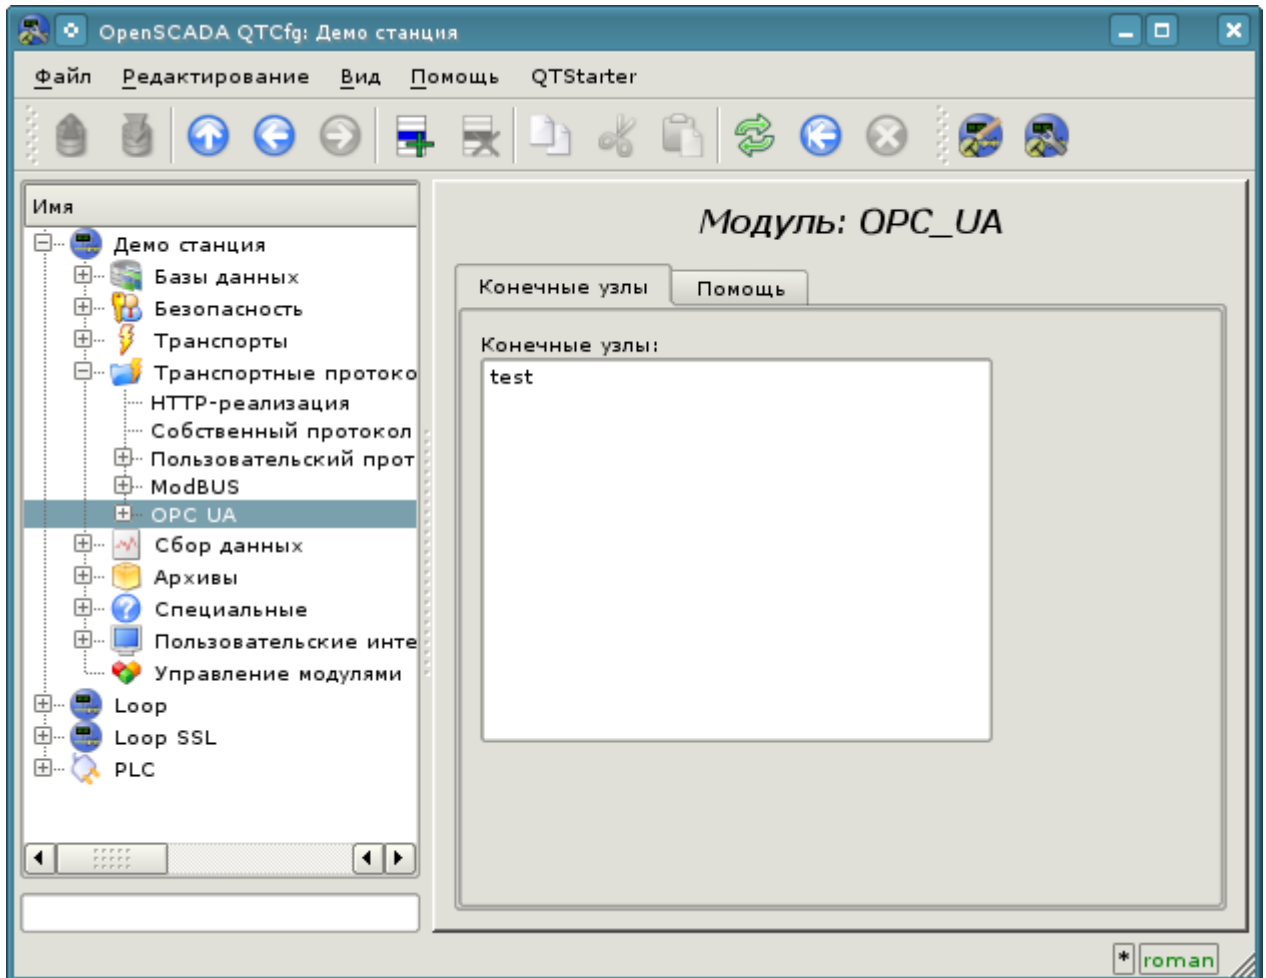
OpenSCADA QTCfg: Демо станция

Файл Редактирование Вид Помощь QTStarter

Имя
Демо станция
Базы данных
Безопасность
Транспорты
Транспортные протоко
HTTP-реализация
Собственный протокол
Пользовательский прот
ModBUS
OPC UA
Сбор данных
Архивы
Специальные
Пользовательские инте
Управление модулями
Loop
Loop SSL
PLC

Модуль: OPC_UA

Конечные узлы
Помощь

Конечные узлы:
test

*
roman